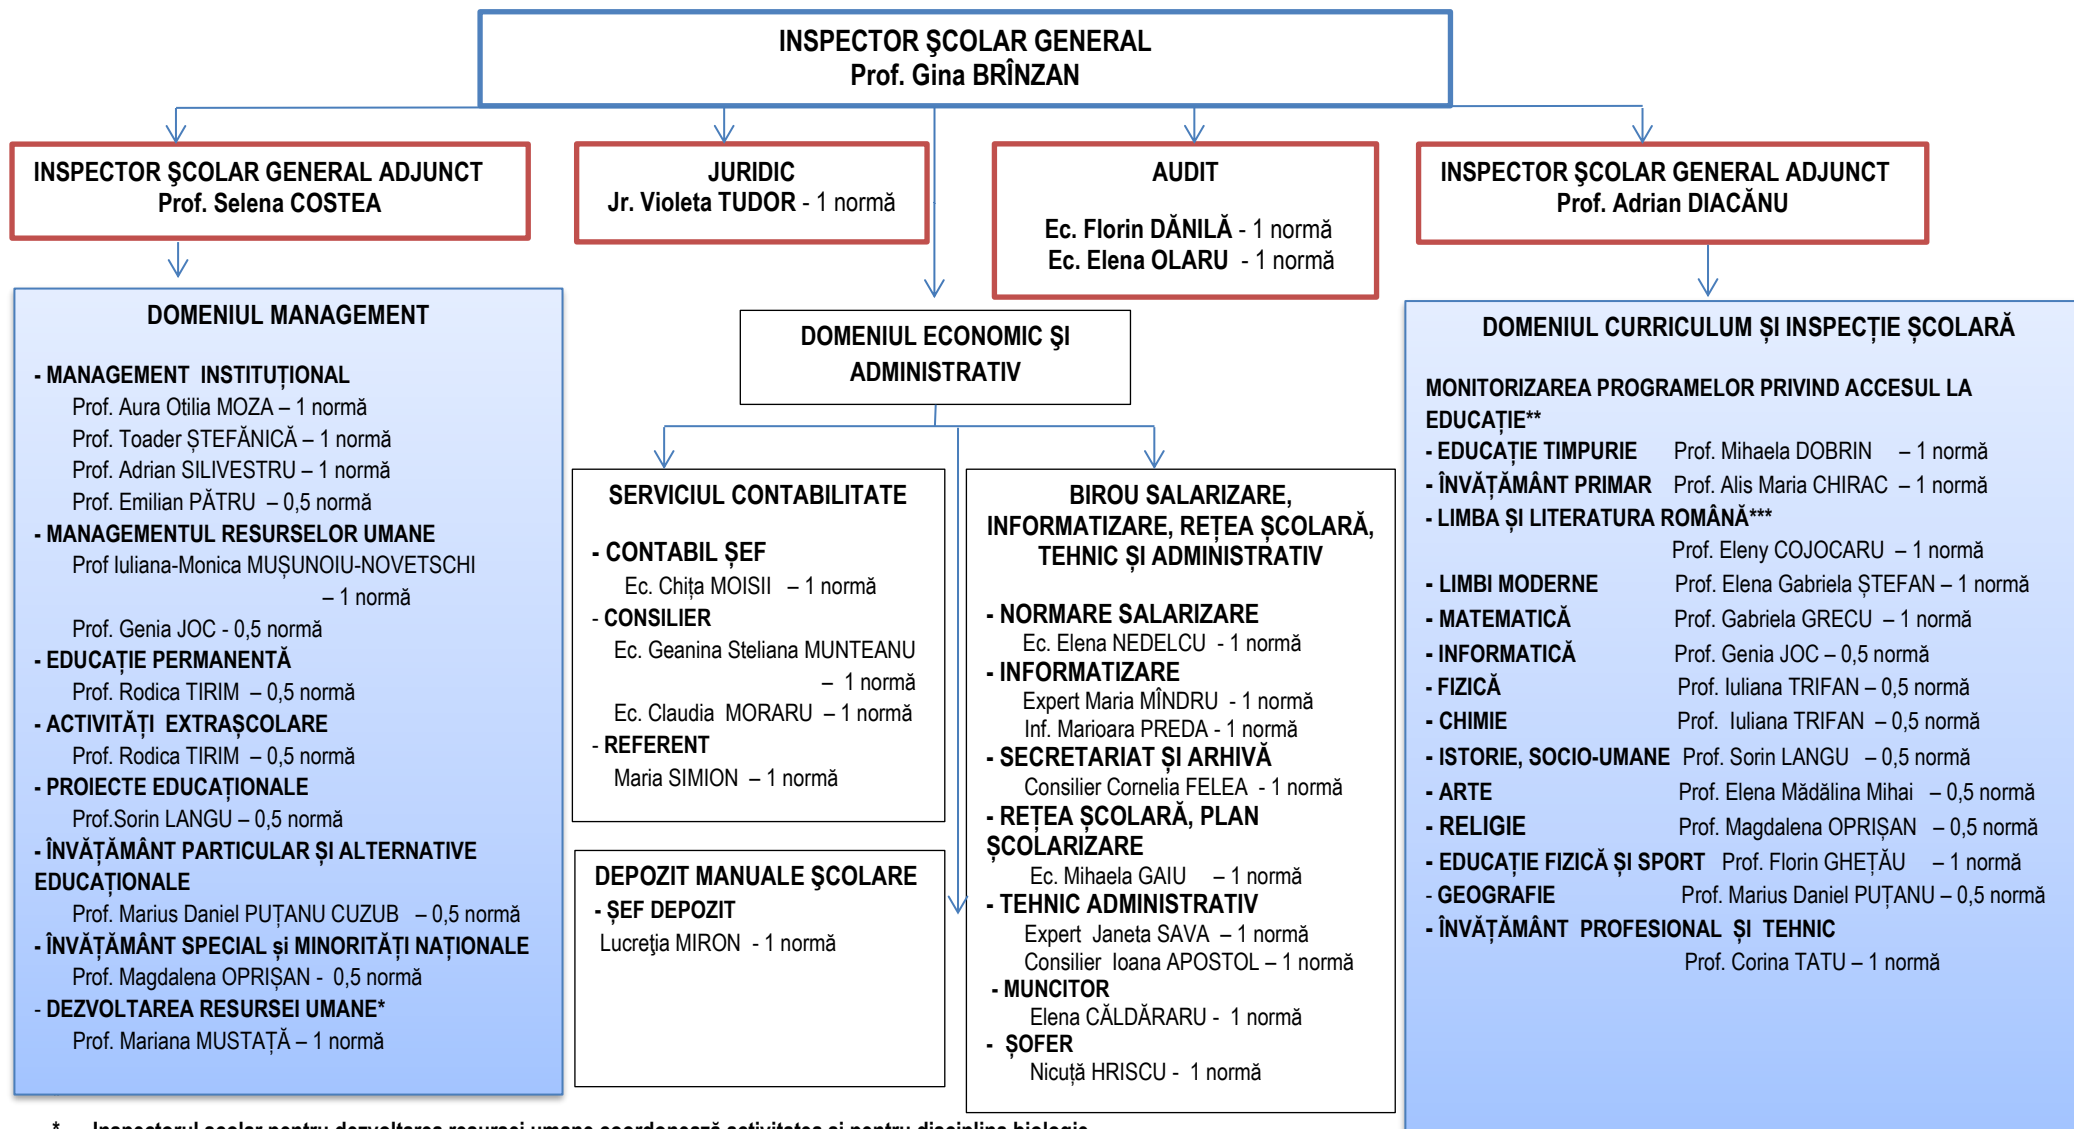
INSPECTOR ŞCOLAR GENERAL
Prof. Gina BRÎNZAN

INSPECTOR ŞCOLAR GENERAL ADJUNCT
Prof. Selena COSTEA

JURIDIC
Jr. Violeta TUDOR - 1 normă

AUDIT
Ec. Florin DĂNILĂ - 1 normă
Ec. Elena OLARU - 1 normă

INSPECTOR ŞCOLAR GENERAL ADJUNCT
Prof. Adrian DIACĂNU

DOMENIUL MANAGEMENT

- MANAGEMENT INSTITUȚIONAL
Prof. Aura Otilia MOZA – 1 normă
Prof. Toader ȘTEFĂNICĂ – 1 normă
Prof. Adrian SILIVESTRU – 1 normă
Prof. Emilian PĂTRU – 0,5 normă
- MANAGEMENTUL RESURSELOR UMANE
Prof Iuliana-Monica MUȘUNOIU-NOVETSCHI – 1 normă
Prof. Genia JOC - 0,5 normă
- EDUCAȚIE PERMANENTĂ
Prof. Rodica TIRIM – 0,5 normă
- ACTIVITĂȚI EXTRAȘCOLARE
Prof. Rodica TIRIM – 0,5 normă
- PROIECTE EDUCAȚIONALE
Prof.Sorin LANGU – 0,5 normă
- ÎNVĂȚĂMÂNT PARTICULAR ȘI ALTERNATIVE EDUCAȚIONALE
Prof. Marius Daniel PUȚANU CUZUB – 0,5 normă
- ÎNVĂȚĂMÂNT SPECIAL și MINORITĂȚI NAȚIONALE
Prof. Magdalena OPRIȘAN - 0,5 normă
- DEZVOLTAREA RESURSEI UMANE*
Prof. Mariana MUSTAȚĂ – 1 normă

DOMENIUL ECONOMIC ȘI ADMINISTRATIV

SERVICIUL CONTABILITATE
- CONTABIL ȘEF
Ec. Chița MOISII – 1 normă
- CONSILIER
Ec. Geanina Steliana MUNTEANU – 1 normă
Ec. Claudia MORARU – 1 normă
- REFERENT
Maria SIMION – 1 normă

DEPOZIT MANUALE ȘCOLARE
- ȘEF DEPOZIT
Lucreția MIRON - 1 normă

BIROU SALARIZARE, INFORMATIZARE, REȚEA ȘCOLARĂ, TEHNIC ȘI ADMINISTRATIV
- NORMARE SALARIZARE
Ec. Elena NEDELCU - 1 normă
- INFORMATIZARE
Expert Maria MÎNDRU - 1 normă
Inf. Marioara PREDA - 1 normă
- SECRETARIAT ȘI ARHIVĂ
Consilier Cornelia FELEA - 1 normă
- REȚEA ȘCOLARĂ, PLAN ȘCOLARIZARE
Ec. Mihaela GAIU – 1 normă
- TEHNIC ADMINISTRATIV
Expert Janeta SAVA – 1 normă
Consilier Ioana APOSTOL – 1 normă
- MUNCITOR
Elena CĂLDĂRARU - 1 normă
- ȘOFER
Nicuță HRISCU - 1 normă

DOMENIUL CURRICULUM ȘI INSPECȚIE ȘCOLARĂ

MONITORIZAREA PROGRAMELOR PRIVIND ACCESUL LA EDUCAȚIE**
- EDUCAȚIE TIMPURIE Prof. Mihaela DOBRIN – 1 normă
- ÎNVĂȚĂMÂNT PRIMAR Prof. Alis Maria CHIRAC – 1 normă
- LIMBA ȘI LITERATURA ROMÂNĂ***
Prof. Eleny COJOCARU – 1 normă
- LIMBI MODERNE Prof. Elena Gabriela ȘTEFAN – 1 normă
- MATEMATICĂ Prof. Gabriela GRECU – 1 normă
- INFORMATICĂ Prof. Genia JOC – 0,5 normă
- FIZICĂ Prof. Iuliana TRIFAN – 0,5 normă
- CHIMIE Prof. Iuliana TRIFAN – 0,5 normă
- ISTORIE, SOCIO-UMANE Prof. Sorin LANGU – 0,5 normă
- ARTE Prof. Elena Mădălina Mihai – 0,5 normă
- RELIGIE Prof. Magdalena OPRIȘAN – 0,5 normă
- EDUCAȚIE FIZICĂ ȘI SPORT Prof. Florin GHEȚĂU – 1 normă
- GEOGRAFIE Prof. Marius Daniel PUȚANU – 0,5 normă
- ÎNVĂȚĂMÂNT PROFESIONAL ȘI TEHNIC
Prof. Corina TATU – 1 normă

* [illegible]